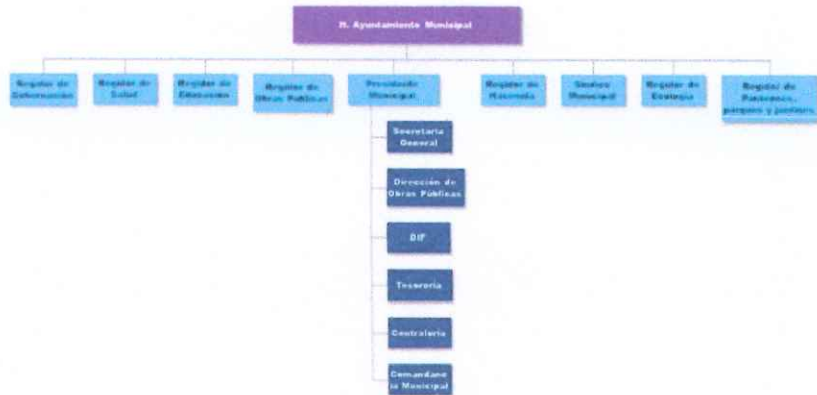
H. Ayuntamiento Municipal

Regidor de Gobernación

Regidor de Salud

Regidor de Educación

Regidor de Obras Públicas

Presidente Municipal

Regidor de Hacienda

Síndico Municipal

Regidor de Ecología

Regidor de Panteones, parques y jardines

Secretaría General

Dirección de Obras Públicas

DIF

Tesorería

Contraloría

Comandancia Municipal